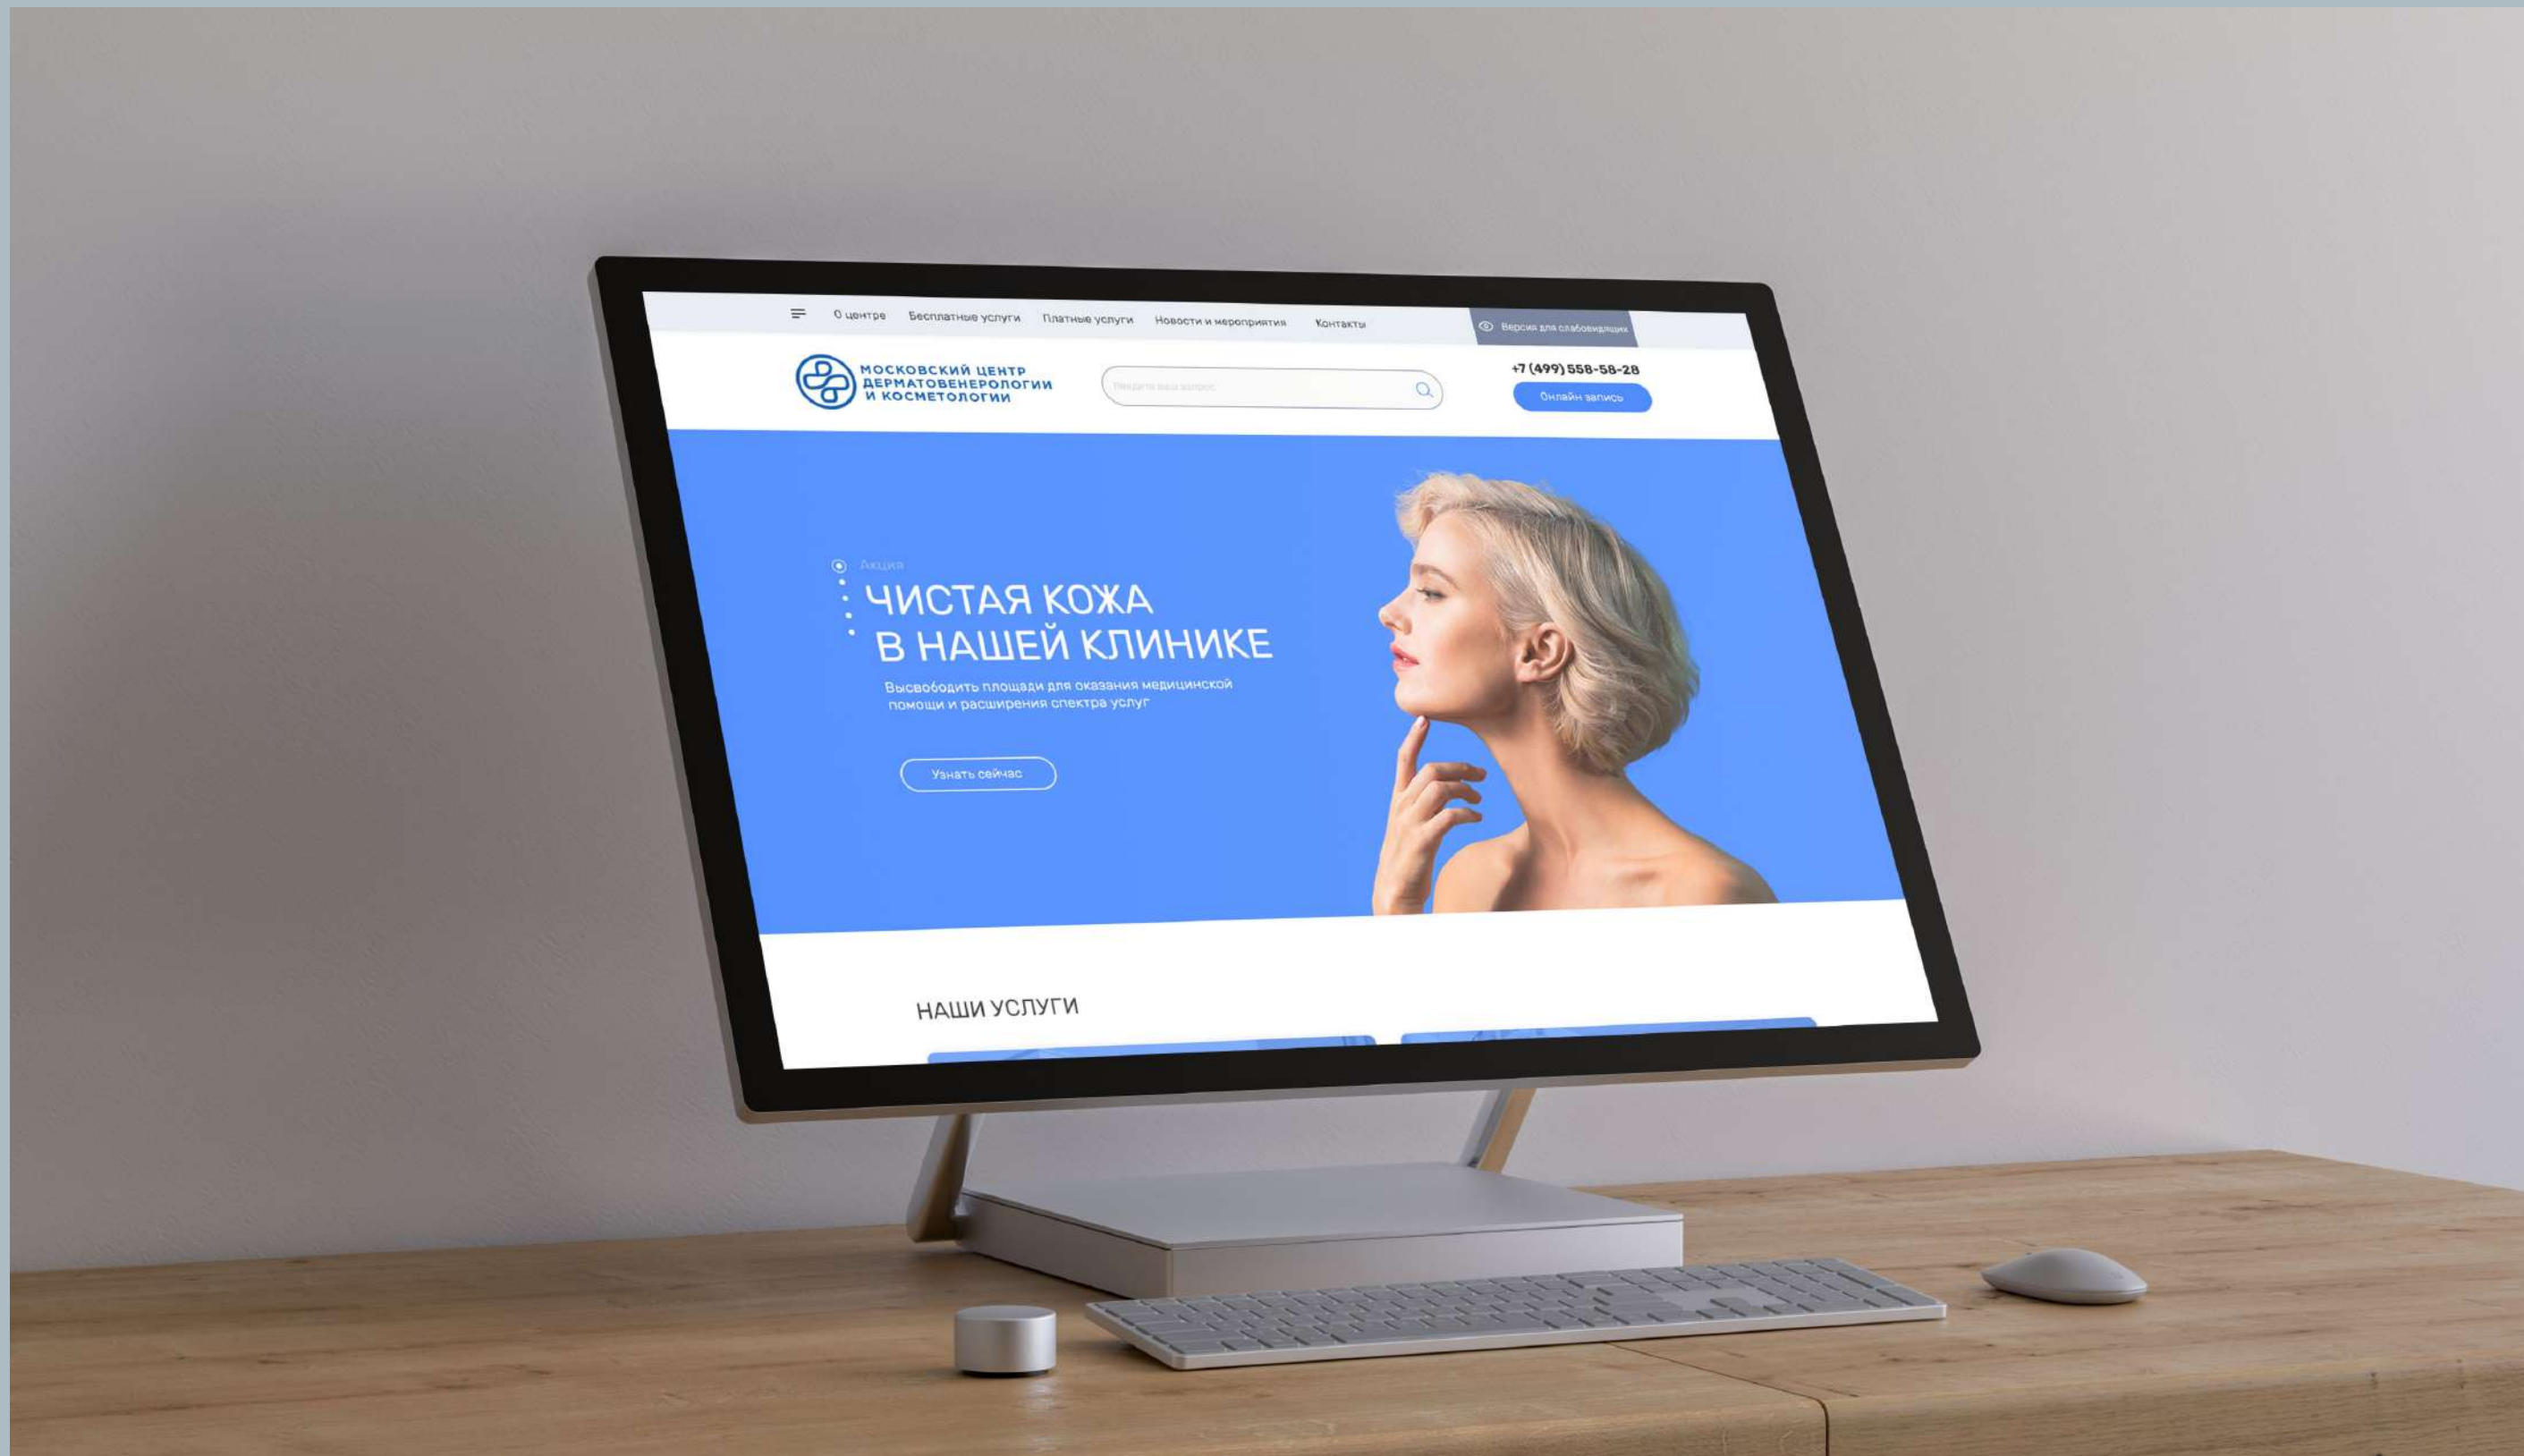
О центре Бесплатные услуги Платные услуги Новости и мероприятия Контакты

Версия для слабовидящих

МОСКОВСКИЙ ЦЕНТР ДЕРМАТОВЕНЕРОЛОГИИ И КОСМЕТОЛОГИИ

Введите ваш вопрос

+7 (499) 558-58-28

Онлайн запись

Акция

ЧИСТАЯ КОЖА В НАШЕЙ КЛИНИКЕ

Высвободить площади для оказания медицинской помощи и расширения спектра услуг

Узнать сейчас

НАШИ УСЛУГИ